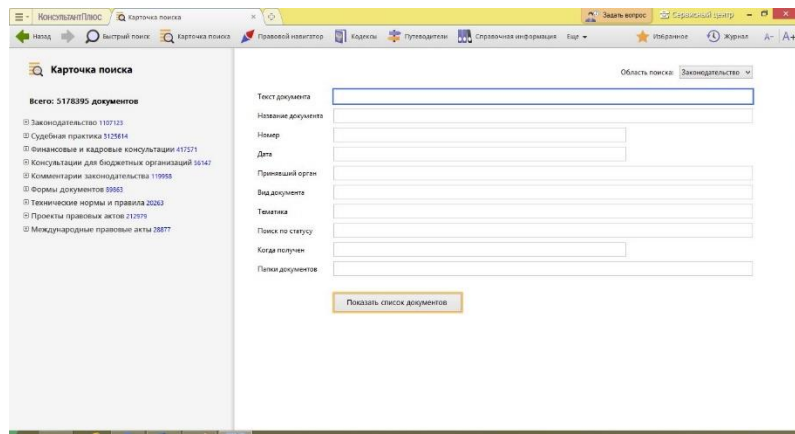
КонсультантПлюс
Карточка поиска
Задать вопрос
Сервисный центр
Назад
Быстрый поиск
Карточка поиска
Правовой навигатор
Кодексы
Путеводители
Справочная информация
Еще
Избранное
Журнал
A- A+

Карточка поиска

Всего: 5178395 документов

⊞ Законодательство 1107123
⊞ Судебная практика 5125614
⊞ Финансовые и кадровые консультации 417571
⊞ Консультации для бюджетных организаций 56147
⊞ Комментарии законодательства 119958
⊞ Формы документов 89863
⊞ Технические нормы и правила 20263
⊞ Проекты правовых актов 212979
⊞ Международные правовые акты 28877

Область поиска: Законодательство

Текст документа
Название документа
Номер
Дата
Принявший орган
Вид документа
Тематика
Поиск по статусу
Когда получен
Папки документов

Показать список документов